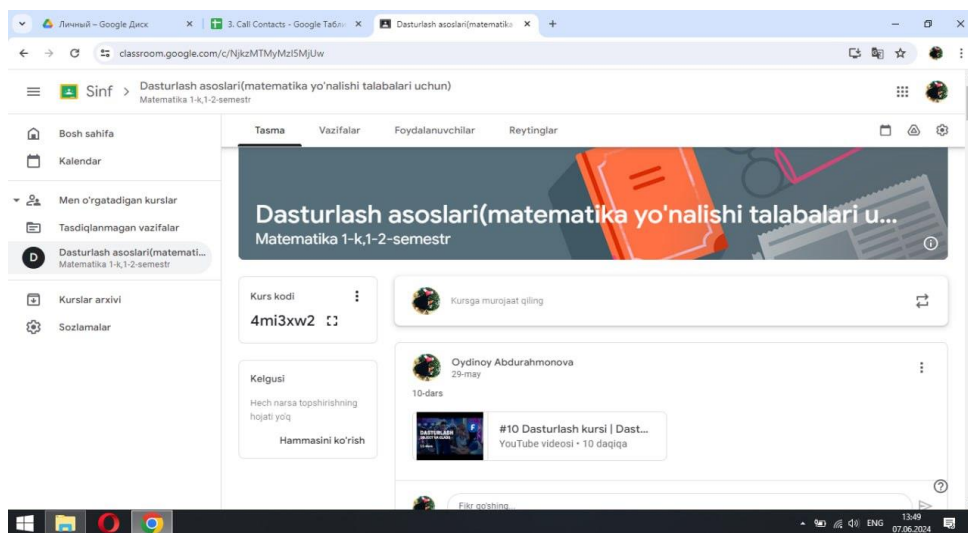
Личный – Google Диск
3. Call Contacts - Google Табли
Dasturlash asoslari(matematika
+

classroom.google.com/c/NjkzMTMyMzI5MjUw

Sinf > Dasturlash asoslari(matematika yo'nalishi talabalari uchun)
Matematika 1-k,1-2-semestr

Bosh sahifa
Kalendar
Men o'rgatadigan kurslar
Tasdiqlanmagan vazifalar
Dasturlash asoslari(matemati...
Matematika 1-k,1-2-semestr
Kurslar arxivi
Sozlamalar

Tasma
Vazifalar
Foydalanuvchilar
Reytinglar

Dasturlash asoslari(matematika yo'nalishi talabalari u...
Matematika 1-k,1-2-semestr

Kurs kodi
4mi3xw2

Kelgusi
Hech narsa topshirishning hojati yo'q
Hammasini ko'rish

Kursga murojaat qiling

Oydinoy Abdurahmonova
29-may
10-dars

DASTURLASH
#10 Dasturlash kursi | Dast...
YouTube videosi • 10 daqiqa

Fikr qo'shing...

ENG
13:49
07.06.2024